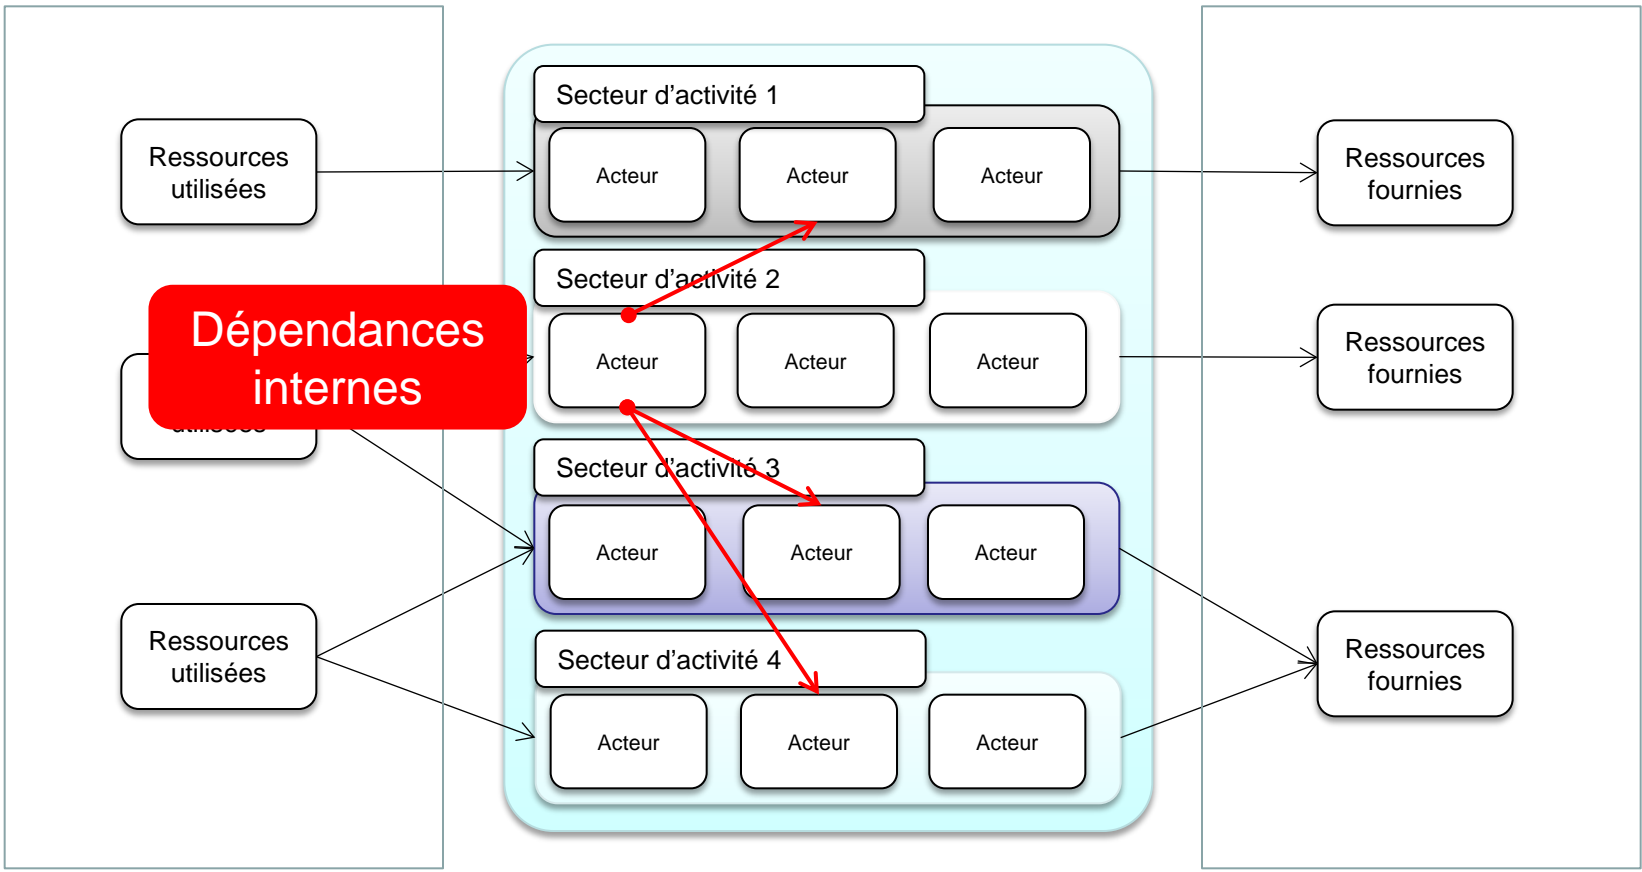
Ressources utilisées

Dépendances internes

Ressources utilisées

Secteur d'activité 1

Acteur Acteur Acteur

Secteur d'activité 2

Acteur Acteur Acteur

Secteur d'activité 3

Acteur Acteur Acteur

Secteur d'activité 4

Acteur Acteur Acteur

Ressources fournies

Ressources fournies

Ressources fournies